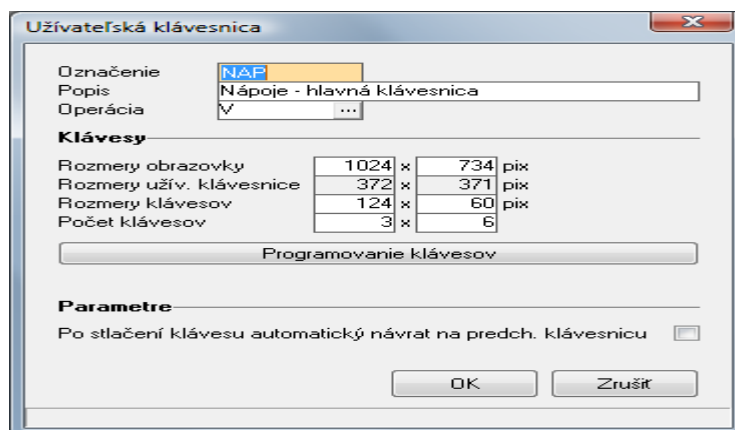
Užívateľská klávesnica

Označenie NAP
Popis Nápoje - hlavná klávesnica
Operácia V ...

Klávesy

Rozmery obrazovky 1024 x 734 pix
Rozmery užív. klávesnice 372 x 371 pix
Rozmery klávesov 124 x 60 pix
Počet klávesov 3 x 6

Programovanie klávesov

Parametre

Po stlačení klávesu automatický návrat na predch. klávesnicu

OK Zrušiť